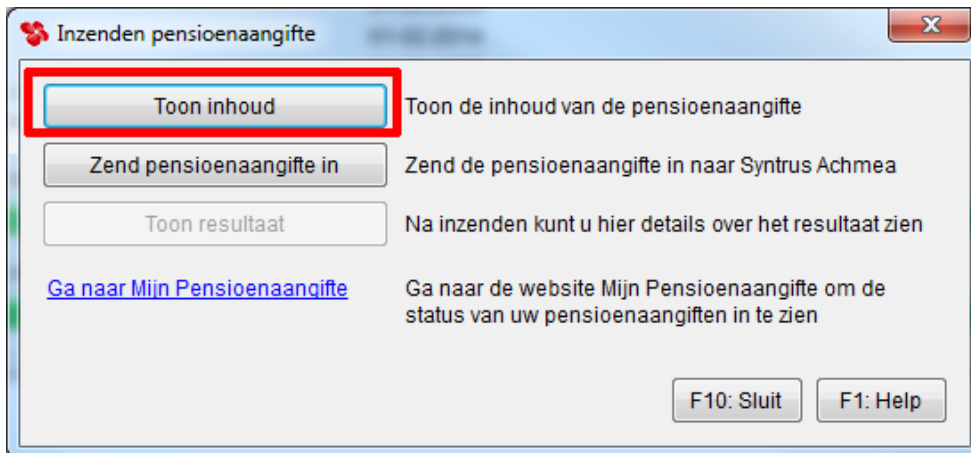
Inzenden pensioenaangifte

Toon inhoud

Toon de inhoud van de pensioenaangifte

Zend pensioenaangifte in

Zend de pensioenaangifte in naar Syntrus Achmea

Toon resultaat

Na inzenden kunt u hier details over het resultaat zien

Ga naar Mijn Pensioenaangifte

Ga naar de website Mijn Pensioenaangifte om de status van uw pensioenaangiften in te zien

F10: Sluit

F1: Help